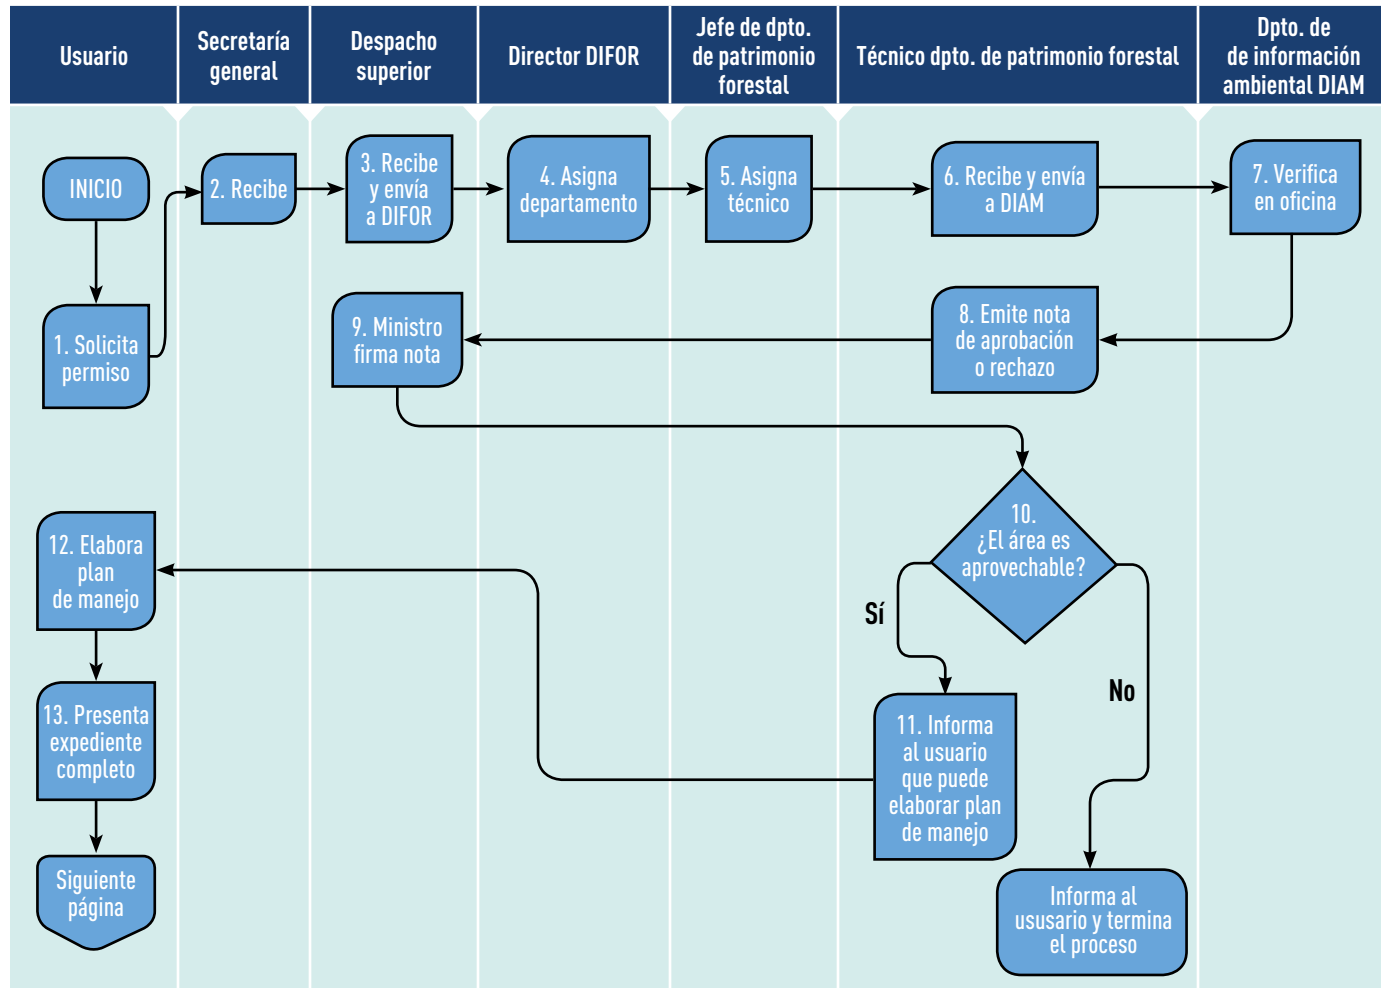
Usuario

Secretaría general

Despacho superior

Director DIFOR

Jefe de dpto. de patrimonio forestal

Técnico dpto. de patrimonio forestal

Dpto. de de información ambiental DIAM

INICIO

1. Solicita permiso

2. Recibe

3. Recibe y envía a DIFOR

4. Asigna departamento

5. Asigna técnico

6. Recibe y envía a DIAM

7. Verifica en oficina

8. Emite nota de aprobación o rechazo

9. Ministro firma nota

10. ¿El área es aprovechable?

Sí

No

11. Informa al usuario que puede elaborar plan de manejo

Informa al ususario y termina el proceso

12. Elabora plan de manejo

13. Presenta expediente completo

Siguiente página